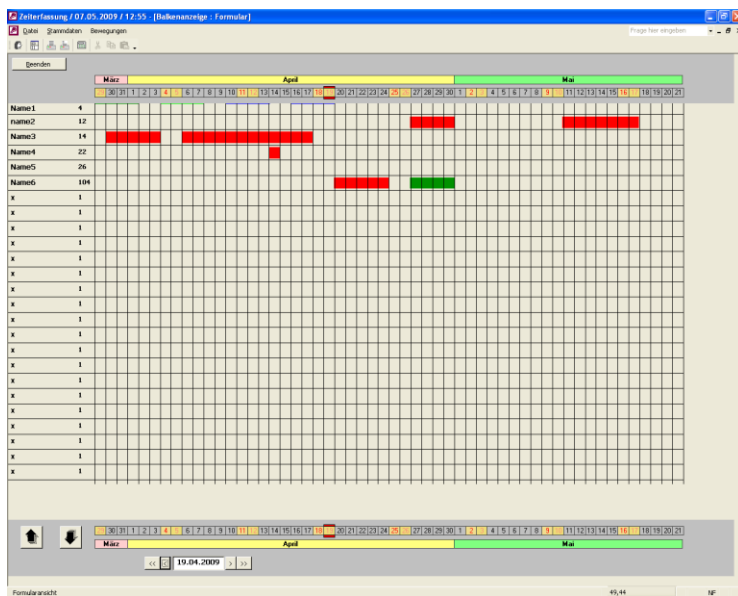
Zeiterfassung / 07.05.2009 / 12:55 - [Balkenanzeige : Formular]

Datei Stammdaten Bewegungen

Frage hier eingeben

Beenden

| März | | April | | | | | | | | | | | | | | | | | | | | | | | | | | | | Mai | | | | | | | | | | | | | | | | | | | | |
|---|---|---|---|---|---|---|---|---|---|---|---|---|---|---|---|---|---|---|---|---|---|---|---|---|---|---|---|---|---|---|---|---|---|---|---|---|---|---|---|---|---|---|---|---|---|---|---|---|---|---|
| | 30 | 31 | 1 | 2 | 3 | 4 | | 6 | 7 | 8 | 9 | 10 | 11 | | 13 | 14 | 15 | 16 | 17 | 18 | 19 | 20 | 21 | 22 | 23 | 24 | 25 | | 27 | 28 | 29 | 30 | 1 | 2 | | 4 | 5 | 6 | 7 | 8 | 9 | | 11 | 12 | 13 | 14 | 15 | 16 | | 18 | 19 | 20 | 21 |

Name1 4
name2 12
Name3 14
Name4 22
Name5 26
Name6 104
x 1
x 1
x 1
x 1
x 1
x 1
x 1
x 1
x 1
x 1
x 1
x 1
x 1
x 1
x 1
x 1
x 1
x 1
x 1

| | 30 | 31 | 1 | 2 | 3 | 4 | | 6 | 7 | 8 | 9 | 10 | 11 | | 13 | 14 | 15 | 16 | 17 | 18 | 19 | 20 | 21 | 22 | 23 | 24 | 25 | | 27 | 28 | 29 | 30 | 1 | 2 | | 4 | 5 | 6 | 7 | 8 | 9 | | 11 | 12 | 13 | 14 | 15 | 16 | | 18 | 19 | 20 | 21 |
|---|---|---|---|---|---|---|---|---|---|---|---|---|---|---|---|---|---|---|---|---|---|---|---|---|---|---|---|---|---|---|---|---|---|---|---|---|---|---|---|---|---|---|---|---|---|---|---|---|---|---|
| März | | April | | | | | | | | | | | | | | | | | | | | | | | | | | | | Mai | | | | | | | | | | | | | | | | | | | | |

« ‹ 19.04.2009 › »

Formularansicht 49,44 NF